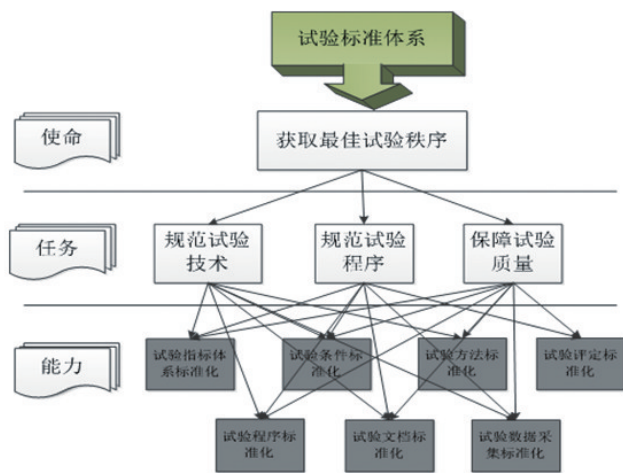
试验标准体系

使命

获取最佳试验秩序

任务

规范试验技术

规范试验程序

保障试验质量

能力

试验指标体系标准化

试验条件标准化

试验方法标准化

试验评定标准化

试验程序标准化

试验文档标准化

试验数据采集标准化